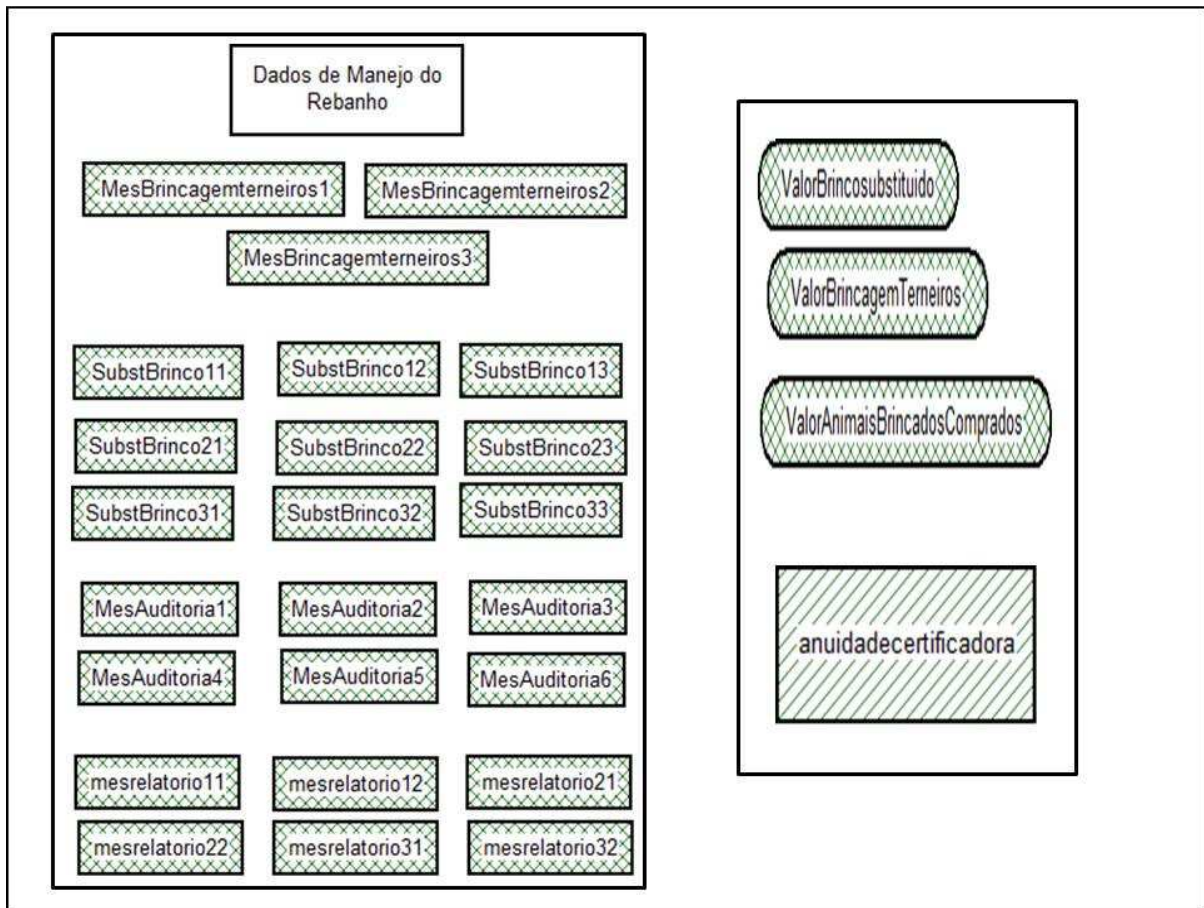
Dados de Manejo do Rebanho

MesBrincagemterneiros1 MesBrincagemterneiros2
MesBrincagemterneiros3

SubstBrinco11 SubstBrinco12 SubstBrinco13
SubstBrinco21 SubstBrinco22 SubstBrinco23
SubstBrinco31 SubstBrinco32 SubstBrinco33

MesAuditoria1 MesAuditoria2 MesAuditoria3
MesAuditoria4 MesAuditoria5 MesAuditoria6

mesrelatorio11 mesrelatorio12 mesrelatorio21
mesrelatorio22 mesrelatorio31 mesrelatorio32

ValorBrincosubstituido

ValorBrincagemTerneiros

ValorAnimaisBrincadosComprados

anuidadecertificadora